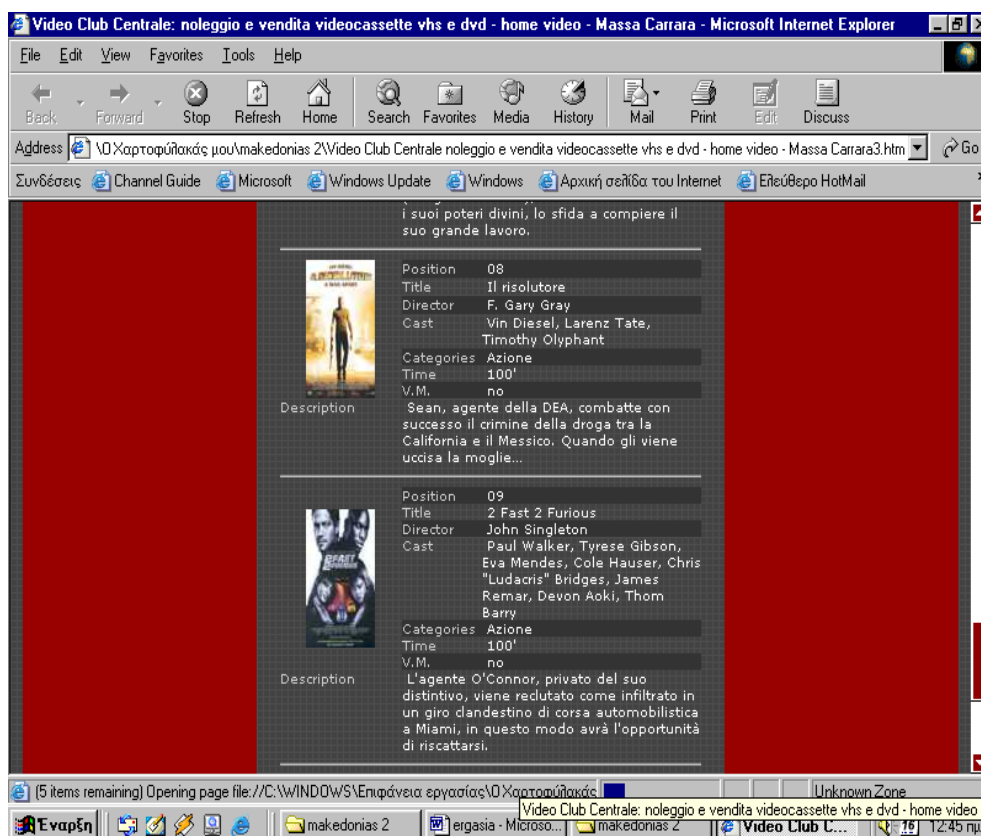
Video Club Centrale: noleggio e vendita videocassette vhs e dvd - home video - Massa Carrara - Microsoft Internet Explorer

File Edit View Favorites Tools Help

Back Forward Stop Refresh Home Search Favorites Media History Mail Print Edit Discuss

Address \Ο Χαρτοφύλακάς μου\makedonias 2\Video Club Centrale noleggio e vendita videocassette vhs e dvd - home video - Massa Carrara3.htm Go

Συνδέσεις Channel Guide Microsoft Windows Update Windows Αρχική σελίδα του Internet Ελεύθερο HotMail

i suoi poteri divini, lo sfida a compiere il suo grande lavoro.

| | |
|---|---|
| Position | 08 |
| Title | Il risolutore |
| Director | F. Gary Gray |
| Cast | Vin Diesel, Larenz Tate, Timothy Olyphant |
| Categories | Azione |
| Time | 100' |
| V.M. | no |
| Description | Sean, agente della DEA, combatte con successo il crimine della droga tra la California e il Messico. Quando gli viene uccisa la moglie... |

| | |
|---|---|
| Position | 09 |
| Title | 2 Fast 2 Furious |
| Director | John Singleton |
| Cast | Paul Walker, Tyrese Gibson, Eva Mendes, Cole Hauser, Chris "Ludacris" Bridges, James Remar, Devon Aoki, Thom Barry |
| Categories | Azione |
| Time | 100' |
| V.M. | no |
| Description | L'agente O'Connor, privato del suo distintivo, viene reclutato come infiltrato in un giro clandestino di corsa automobilistica a Miami, in questo modo avrà l'opportunità di riscattarsi. |

(5 items remaining) Opening page file://C:\WINDOWS\Επιφάνεια εργασίας\Ο Χαρτοφύλακάς Unknown Zone

Video Club Centrale: noleggio e vendita videocassette vhs e dvd - home video

Έναρξη makedonias 2 ergasia - Microso... makedonias 2 Video Club C... 12:45 πμ